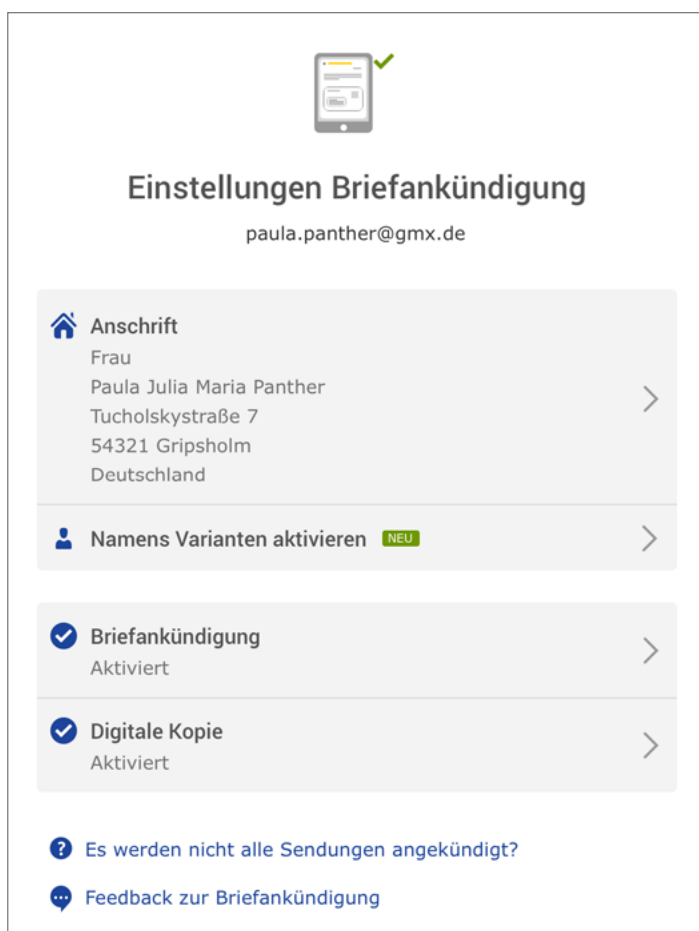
Einstellungen Briefankündigung

paula.panther@gmx.de

Anschrift
Frau
Paula Julia Maria Panther
Tucholskystraße 7
54321 Gripsholm
Deutschland

Namens Varianten aktivieren NEU

Briefankündigung
Aktiviert

Digitale Kopie
Aktiviert

Es werden nicht alle Sendungen angekündigt?

Feedback zur Briefankündigung